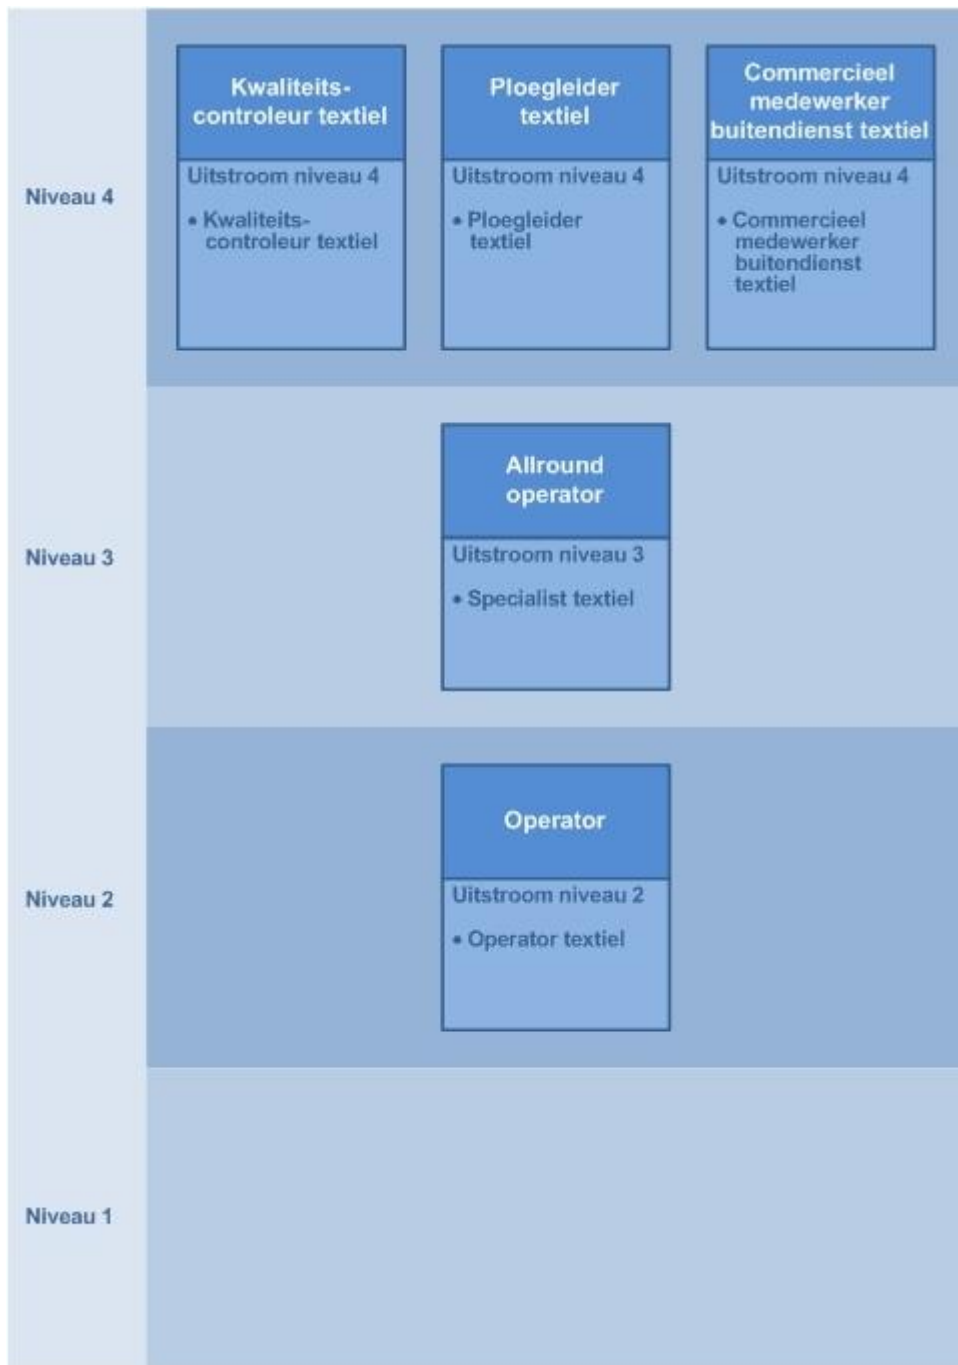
Niveau 4

Kwaliteitscontroleur textiel

Uitstroom niveau 4

• Kwaliteitscontroleur textiel

Ploegleider textiel

Uitstroom niveau 4

• Ploegleider textiel

Commercieel medewerker buitendienst textiel

Uitstroom niveau 4

• Commercieel medewerker buitendienst textiel

Niveau 3

Allround operator

Uitstroom niveau 3

• Specialist textiel

Niveau 2

Operator

Uitstroom niveau 2

• Operator textiel

Niveau 1